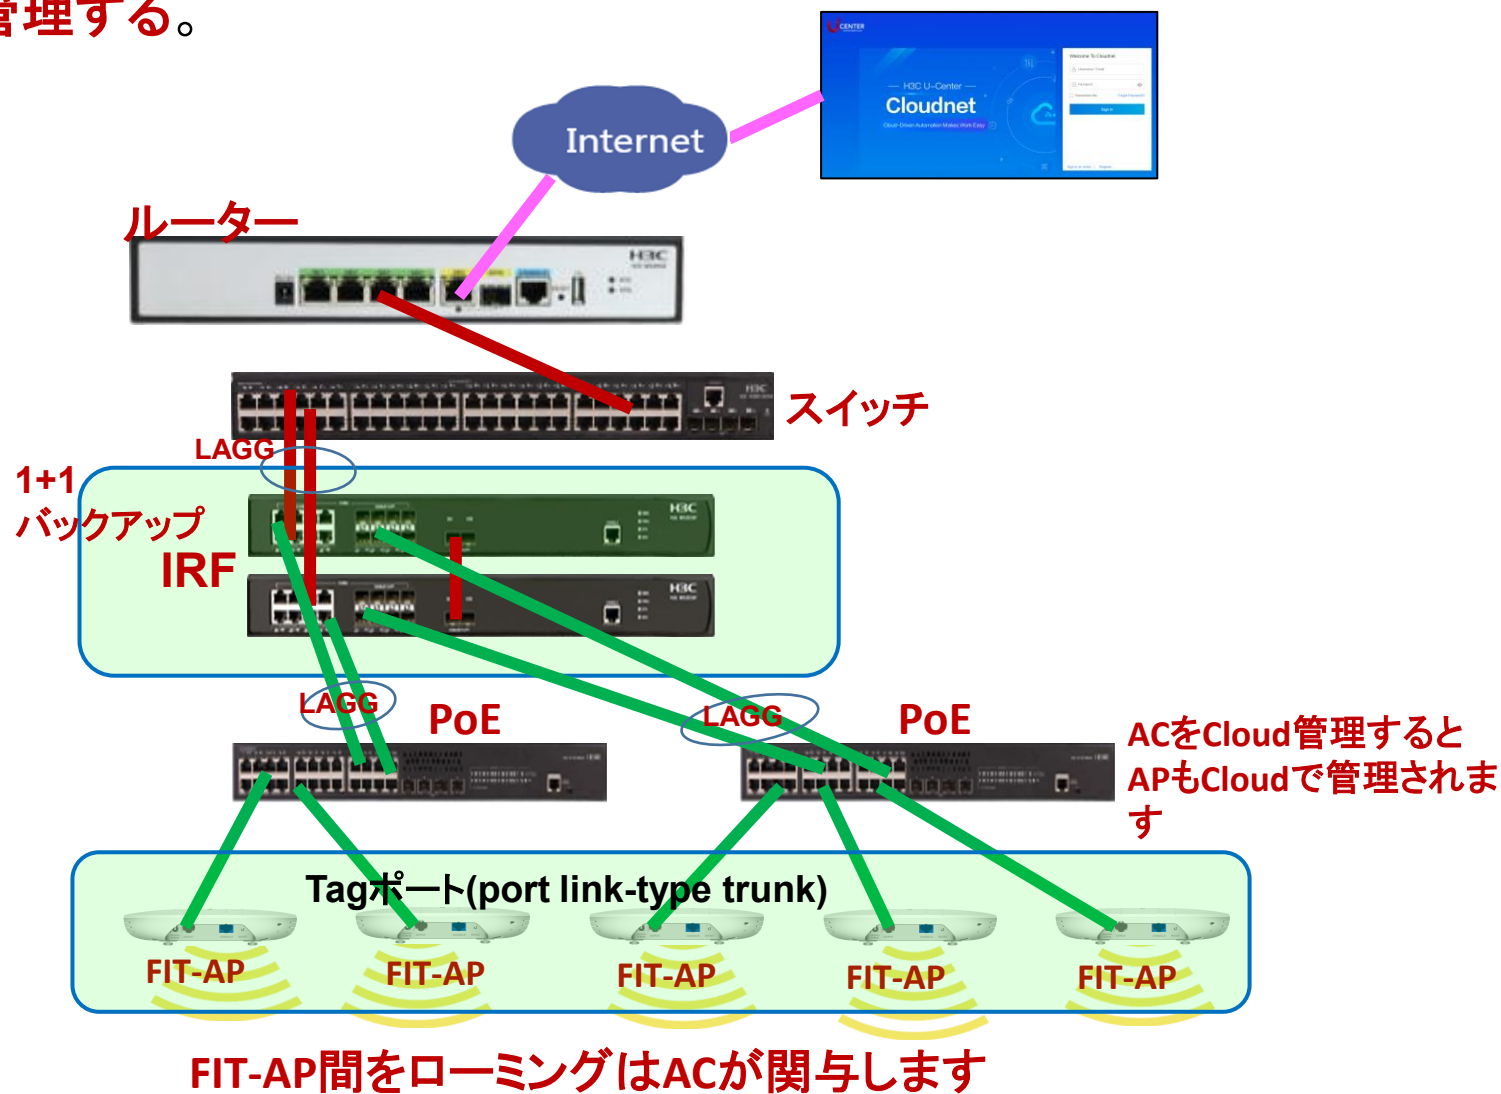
管理する。

Internet

H3C U-Center
Cloudnet

ルーター

スイッチ

LAGG

1+1
バックアップ

IRF

LAGG

PoE

LAGG

PoE

ACをCloud管理するとAPもCloudで管理されます

Tagポート(port link-type trunk)

FIT-AP FIT-AP FIT-AP FIT-AP FIT-AP

FIT-AP間をローミングはACが関与します